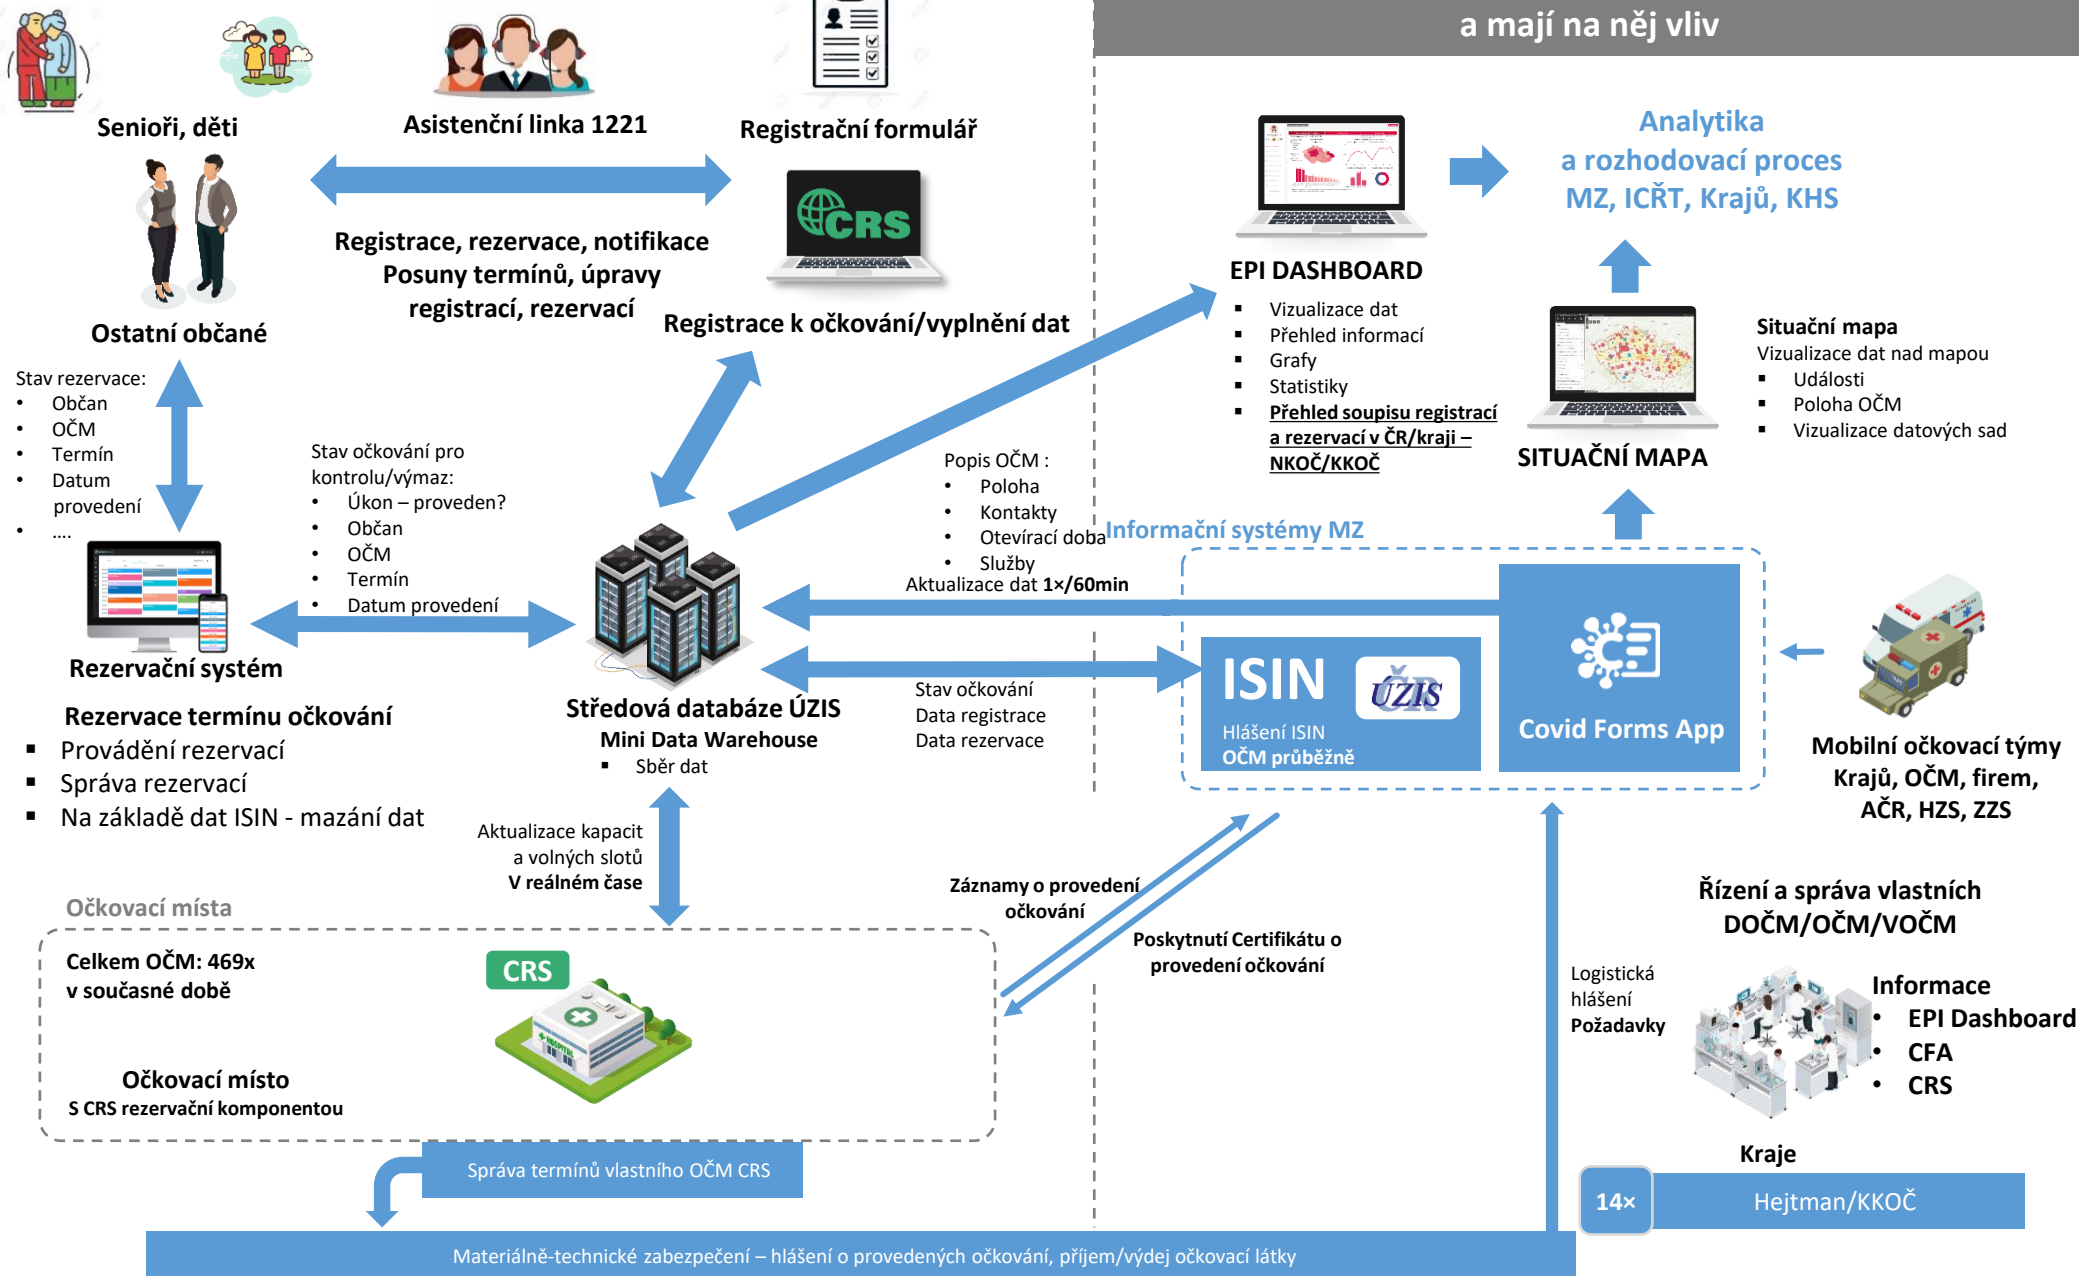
a mají na něj vliv

Senioři, děti

Asistenční linka 1221

Registrační formulář

Ostatní občané

Registrace, rezervace, notifikace
Posuny termínů, úpravy registrací, rezervací

CRS

Registrace k očkování/vyplnění dat

EPI DASHBOARD
- Vizualizace dat
- Přehled informací
- Grafy
- Statistiky
- Přehled soupisu registrací a rezervací v ČR/kraji – NKOČ/KKOČ

Analytika
a rozhodovací proces
MZ, ICŘT, Krajů, KHS

SITUAČNÍ MAPA

Situační mapa
Vizualizace dat nad mapou
- Události
- Poloha OČM
- Vizualizace datových sad

Stav rezervace:
- Občan
- OČM
- Termín
- Datum provedení
- ....

Stav očkování pro kontrolu/výmaz:
- Úkon – proveden?
- Občan
- OČM
- Termín
- Datum provedení

Popis OČM :
- Poloha
- Kontakty
- Otevírací doba
- Služby

Informační systémy MZ

Aktualizace dat 1×/60min

Rezervační systém

Rezervace termínu očkování
- Provádění rezervací
- Správa rezervací
- Na základě dat ISIN - mazání dat

Středová databáze ÚZIS
Mini Data Warehouse
- Sběr dat

Stav očkování
Data registrace
Data rezervace

ISIN
ÚZIS
Hlášení ISIN
OČM průběžně

Covid Forms App

Mobilní očkovací týmy Krajů, OČM, firem, AČR, HZS, ZZS

Aktualizace kapacit a volných slotů
V reálném čase

Záznamy o provedení očkování

Poskytnutí Certifikátu o provedení očkování

Řízení a správa vlastních DOČM/OČM/VOČM

Očkovací místa

Celkem OČM: 469x
v současné době

CRS

Očkovací místo
S CRS rezervační komponentou

Logistická hlášení
Požadavky

Informace
- EPI Dashboard
- CFA
- CRS

Kraje

14×

Hejtman/KKOČ

Správa termínů vlastního OČM CRS

Materiálně-technické zabezpečení – hlášení o provedených očkování, příjem/výdej očkovací látky